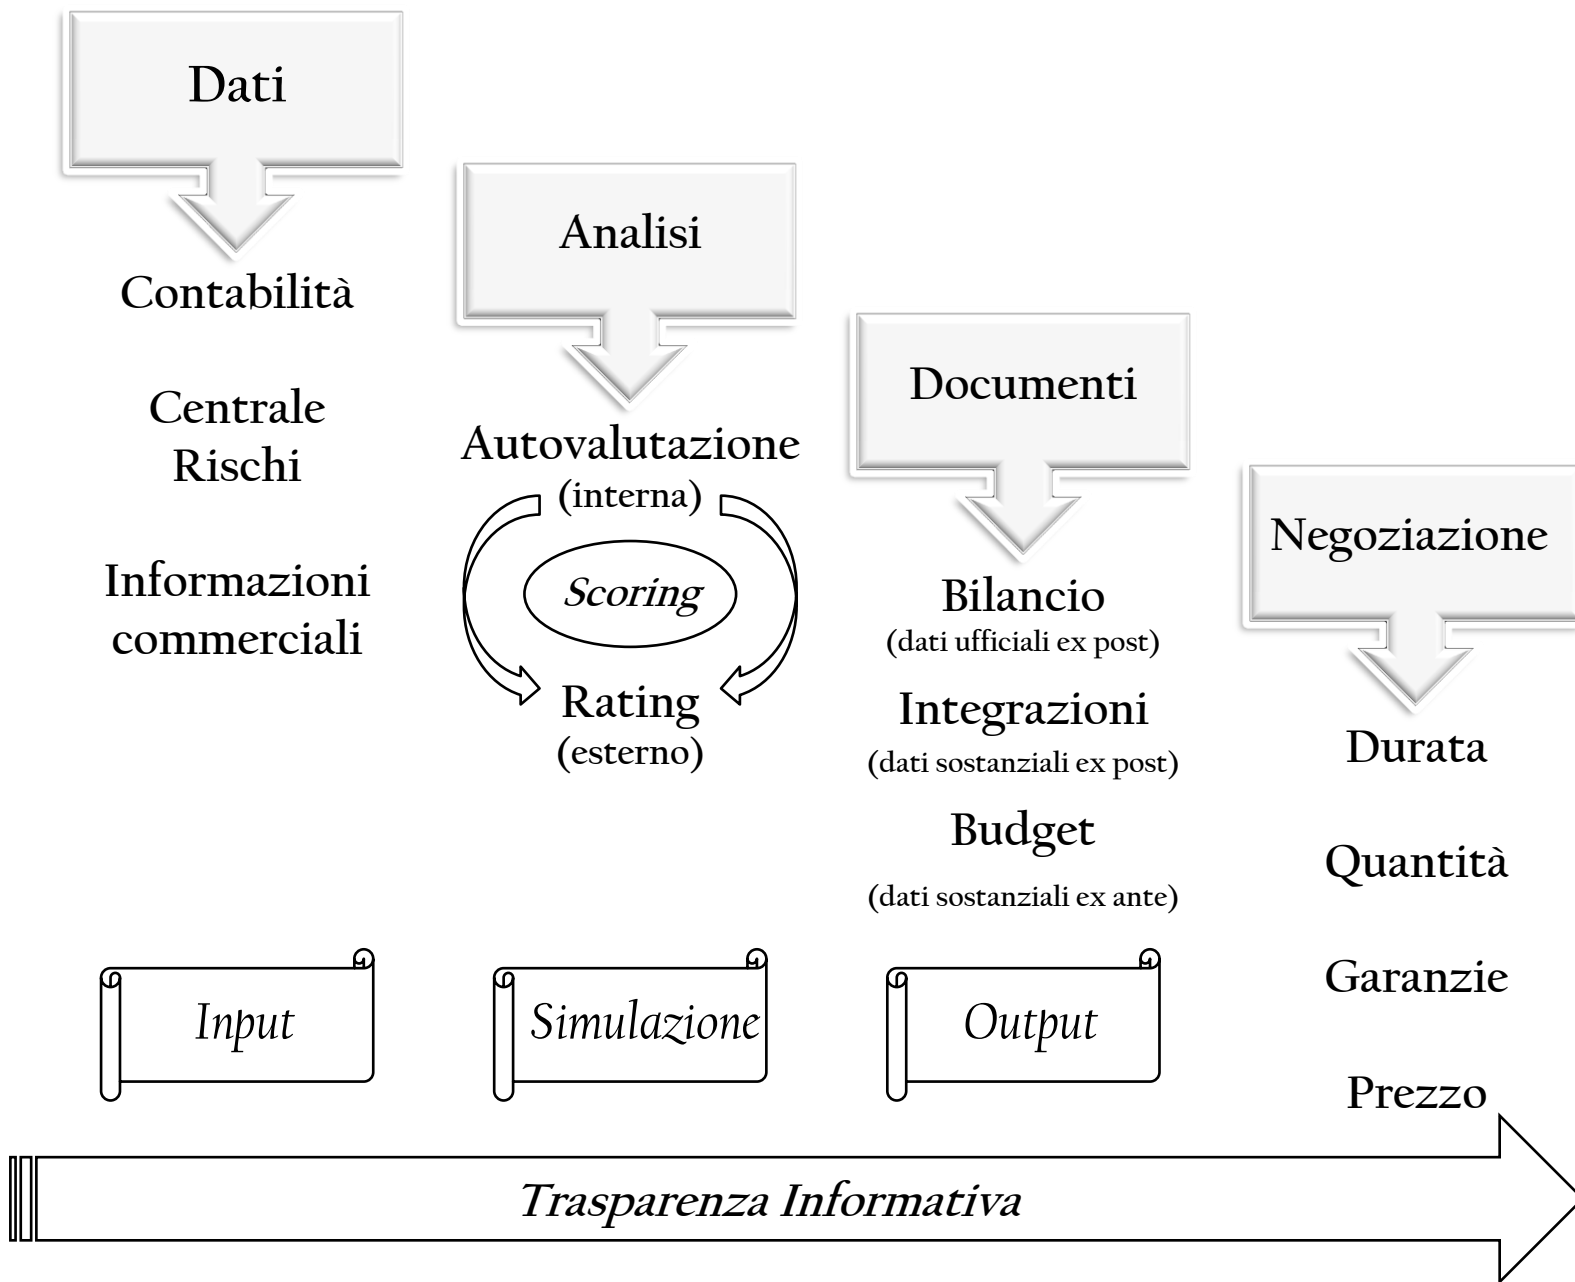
Dati

Contabilità

Centrale Rischi

Informazioni commerciali

Analisi

Autovalutazione (interna)

Scoring

Rating (esterno)

Documenti

Bilancio (dati ufficiali ex post)

Integrazioni (dati sostanziali ex post)

Budget (dati sostanziali ex ante)

Negoziazione

Durata

Quantità

Garanzie

Prezzo

Input

Simulazione

Output

Trasparenza Informativa